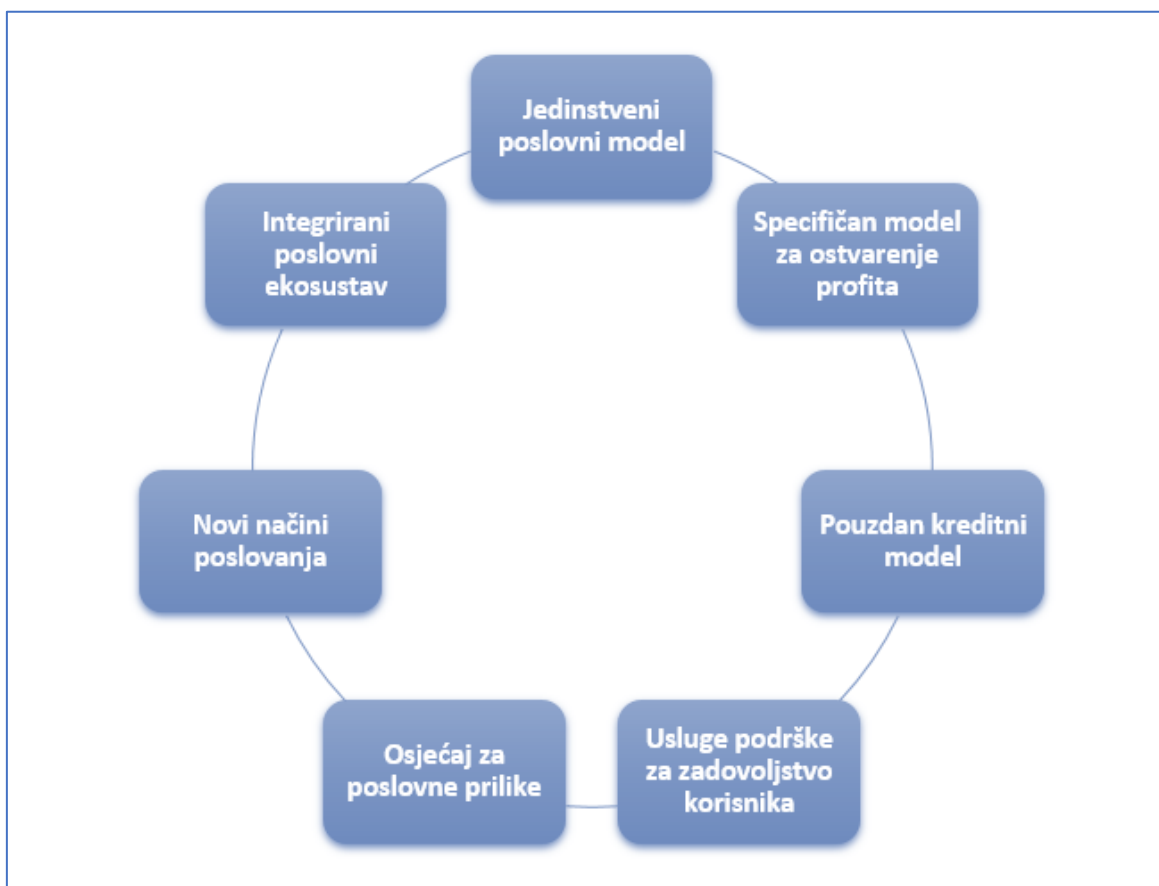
Jedinstveni poslovni model

Specifičan model za ostvarenje profita

Pouzdan kreditni model

Usluge podrške za zadovoljstvo korisnika

Osjećaj za poslovne prilike

Novi načini poslovanja

Integrirani poslovni ekosustav